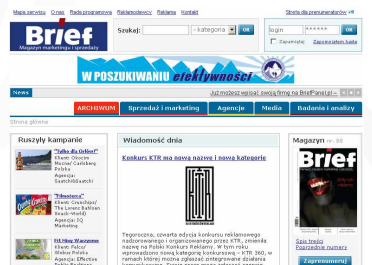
Mapa serwisu Cross Rada programowa Reklamodawcy Reklama Kontakt

Brief
Magazyn marketingu i sprzedaży

Szukaj: - kategoria - OK

Strefa dla prenumeratorów
login OK
Zapamiętaj Zapomniałem hasła

W POSZUKIWANIU efektywności

News Już możesz wpisać swoją firmę na BriefPlanet.pl -

ARCHIWUM Sprzedaż i marketing Agencje Media Badania i analizy

Strona główna

Ruszyły kampanie
"Tylko dla Orłów!"
Klient: Olimp Mastek Carlsberg Polska
Agencja: Saatchi&Saatchi

"Pilnujemy"
Klient: Grześki/The Lorenz Bahlsen Snack-World
Agencja: 3Q Marketing

Fit Way Warszawa
Klient: Fabryka Wódek Polmos Łańcut
Agencja: Effective Public Relations

Wiadomość dnia
Konkurs KTR ma nową nazwę i nową kategorię
Tegoroczna, czwarta edycja konkursu reklamowego nadzorowanego i organizowanego przez KTR, zmieniła nazwę na Polski Konkurs Reklamy. W tym roku wprowadzono nową kategorię konkursową – KTR 360, w ramach której można zgłaszać zintegrowane działania

Magazyn
Brief
Spis treści
Poprzednie numery
Zaprenumeruj